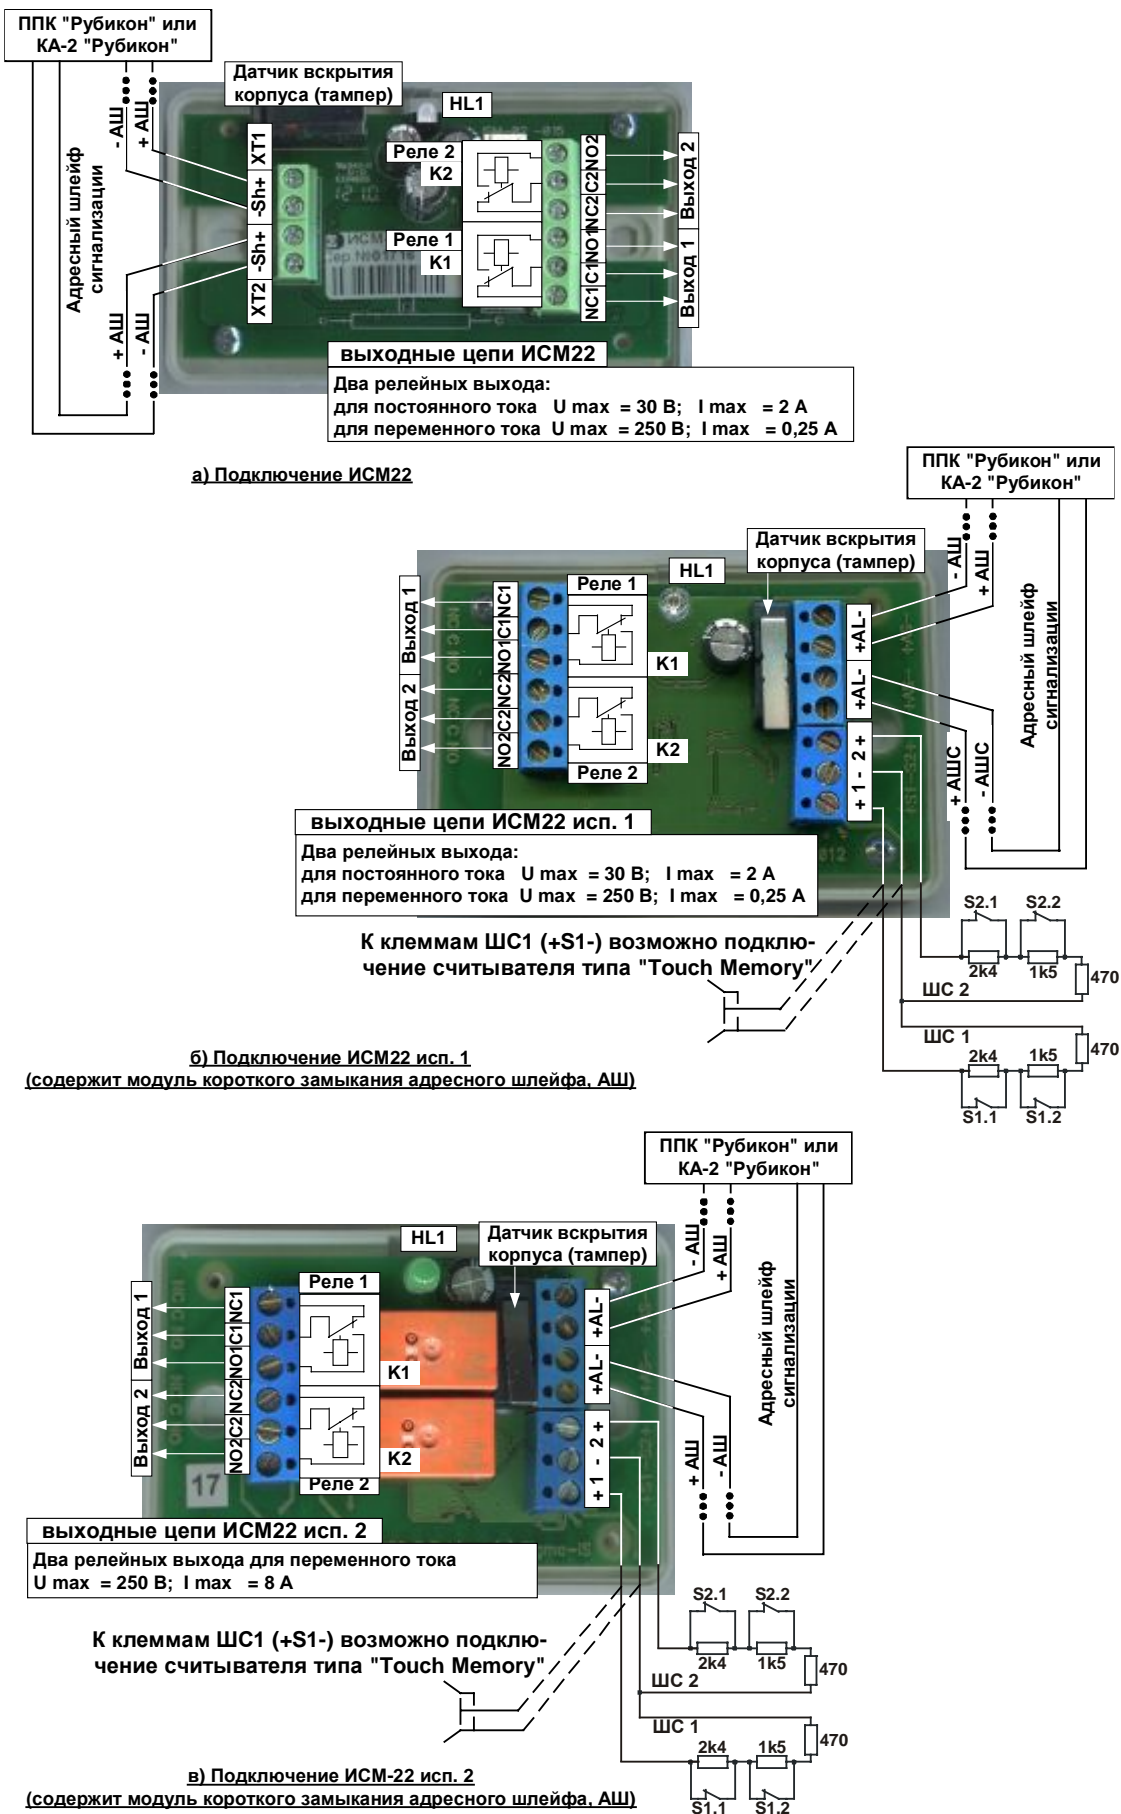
ППК "Рубикон" или КА-2 "Рубикон"

- АШ
+ АШ

Датчик вскрытия корпуса (тампер)

HL1

Адресный шлейф сигнализации

XT1
-Sh+
-Sh+
XT2

Реле 2
K2
Реле 1
K1

NO2
C2
NC2
NO1
C1
NC1

Выход 2
Выход 1

+ АШ
- АШ

выходные цепи ИСМ22

Два релейных выхода:
для постоянного тока U max = 30 В; I max = 2 А
для переменного тока U max = 250 В; I max = 0,25 А

а) Подключение ИСМ22

ППК "Рубикон" или КА-2 "Рубикон"

HL1

Датчик вскрытия корпуса (тампер)

- АШ
+ АШ

Выход 1
Выход 2

NC1
C1
NO1
NC2
C2
NO2

Реле 1
K1
K2
Реле 2

+AL-
+AL-
2 +
1 -
+ 1 -

Адресный шлейф сигнализации

+ АШС
- АШС

выходные цепи ИСМ22 исп. 1

Два релейных выхода:
для постоянного тока U max = 30 В; I max = 2 А
для переменного тока U max = 250 В; I max = 0,25 А

К клеммам ШС1 (+S1-) возможно подключение считывателя типа "Touch Memory"

S2.1
S2.2
2k4
1k5
470
ШС 2
ШС 1
2k4
1k5
470
S1.1
S1.2

б) Подключение ИСМ22 исп. 1
(содержит модуль короткого замыкания адресного шлейфа, АШ)

ППК "Рубикон" или КА-2 "Рубикон"

HL1

Датчик вскрытия корпуса (тампер)

- АШ
+ АШ

Адресный шлейф сигнализации

Выход 1
Выход 2

NC1
C1
NO1
NC2
C2
NO2

Реле 1
K1
K2
Реле 2

17

+AL-
+AL-
2 +
1 -
+ 1 -

+ АШ
- АШ

выходные цепи ИСМ22 исп. 2

Два релейных выхода для переменного тока
U max = 250 В; I max = 8 А

К клеммам ШС1 (+S1-) возможно подключение считывателя типа "Touch Memory"

S2.1
S2.2
2k4
1k5
470
ШС 2
ШС 1
470
2k4
1k5
S1.1
S1.2

в) Подключение ИСМ-22 исп. 2
(содержит модуль короткого замыкания адресного шлейфа, АШ)